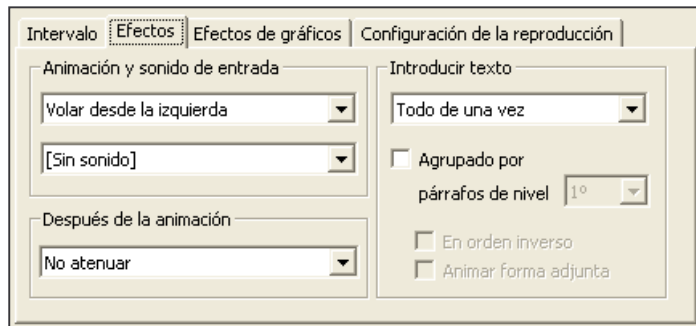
Intervalo | Efectos | Efectos de gráficos | Configuración de la reproducción

Animación y sonido de entrada

Volar desde la izquierda

[Sin sonido]

Después de la animación

No atenuar

Introducir texto

Todo de una vez

Agrupado por párrafos de nivel 1º

En orden inverso

Animar forma adjunta